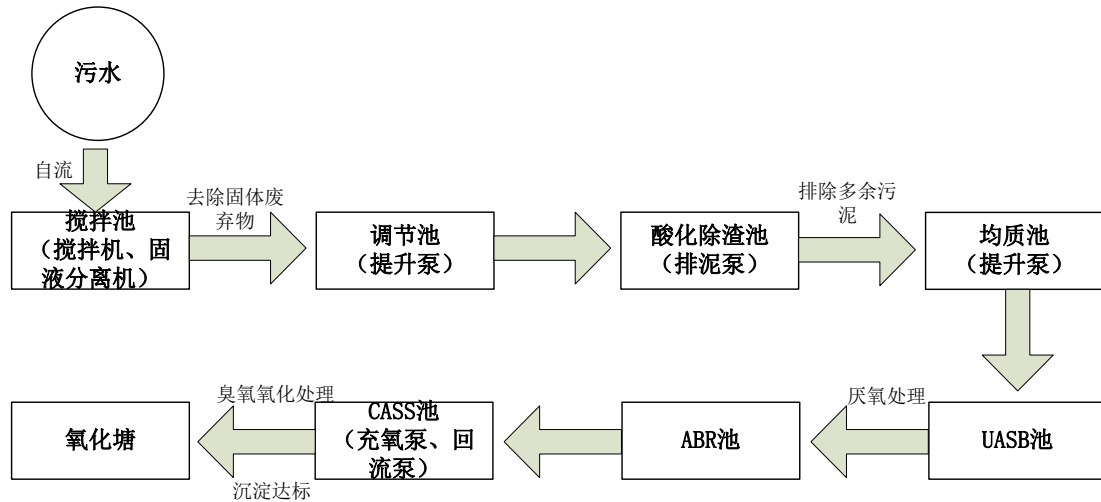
污水

自流

搅拌池
（搅拌机、固液分离机）

去除固体废弃物

调节池
（提升泵）

酸化除渣池
（排泥泵）

排除多余污泥

均质池
（提升泵）

UASB池

厌氧处理

ABR池

CASS池
（充氧泵、回流泵）

臭氧氧化处理

沉淀达标

氧化塘